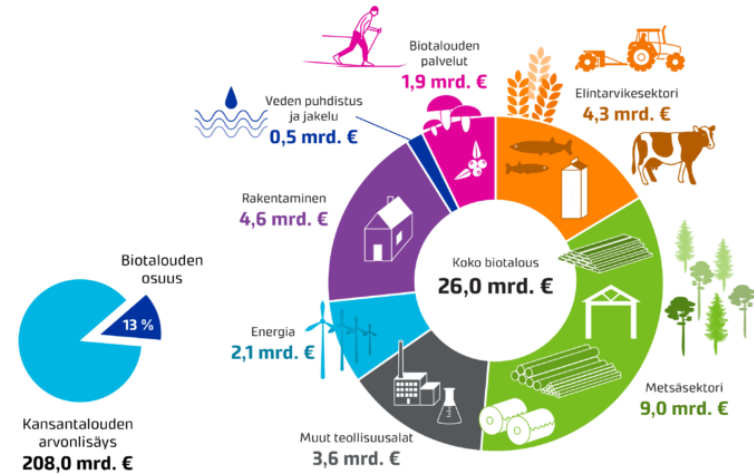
Biotalouden palvelut
1,9 mrd. €

Elintarvikesektori
4,3 mrd. €

Veden puhdistus ja jakelu
0,5 mrd. €

Rakentaminen
4,6 mrd. €

Koko biotalous
26,0 mrd. €

Biotalouden osuus
13 %

Energia
2,1 mrd. €

Metsäsektori
9,0 mrd. €

Muut teollisuusalat
3,6 mrd. €

Kansantalouden arvonlisäys
208,0 mrd. €